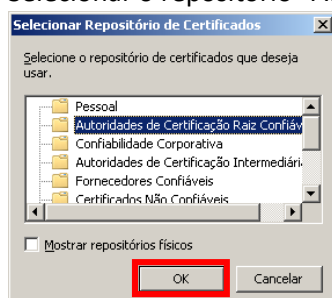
Selecionar o repositório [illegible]

Selecionar Repositório de Certificados

Selecione o repositório de certificados que deseja usar.

Pessoal
Autoridades de Certificação Raiz Confiáv
Confiabilidade Corporativa
Autoridades de Certificação Intermediári
Fornecedores Confiáveis
Certificados Não Confiáveis

Mostrar repositórios físicos

OK
Cancelar